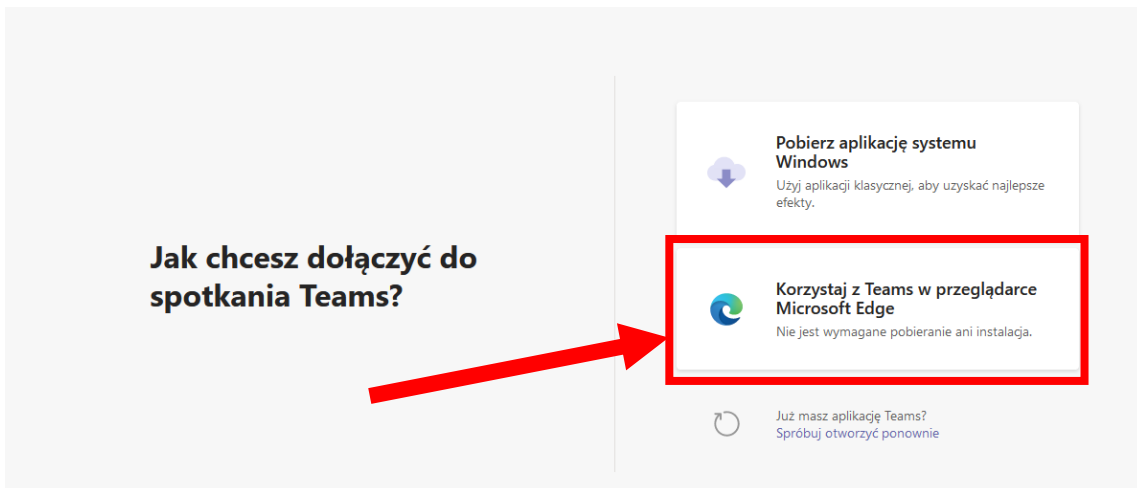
Jak chcesz dołączyć do spotkania Teams?

Pobierz aplikację systemu Windows

Użyj aplikacji klasycznej, aby uzyskać najlepsze efekty.

Korzystaj z Teams w przeglądarce Microsoft Edge

Nie jest wymagane pobieranie ani instalacja.

Już masz aplikację Teams?

Spróbuj otworzyć ponownie